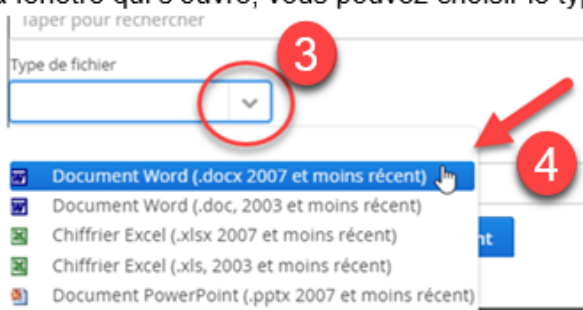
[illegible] fenêtre qui s'ouvre, vous pouvez choisir le ty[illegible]

Taper pour rechercher

Type de fichier

3

4

Document Word (.docx 2007 et moins récent)

Document Word (.doc, 2003 et moins récent)

Chiffrier Excel (.xlsx 2007 et moins récent)

Chiffrier Excel (.xls, 2003 et moins récent)

Document PowerPoint (.pptx 2007 et moins récent)

nt